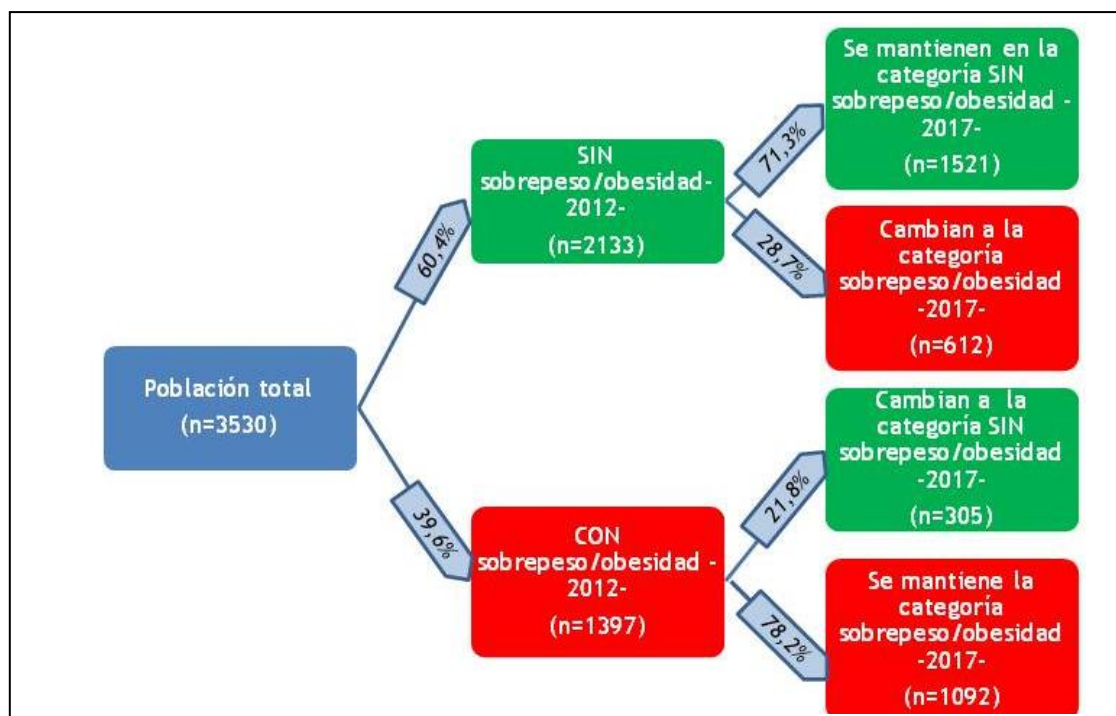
Población total
(n=3530)

60,4%

SIN sobrepeso/obesidad- 2012-
(n=2133)

71,3%

Se mantienen en la categoría SIN sobrepeso/obesidad -2017-
(n=1521)

28,7%

Cambian a la categoría sobrepeso/obesidad -2017-
(n=612)

39,6%

CON sobrepeso/obesidad -2012-
(n=1397)

21,8%

Cambian a la categoría SIN sobrepeso/obesidad -2017-
(n=305)

78,2%

Se mantiene la categoría sobrepeso/obesidad -2017-
(n=1092)